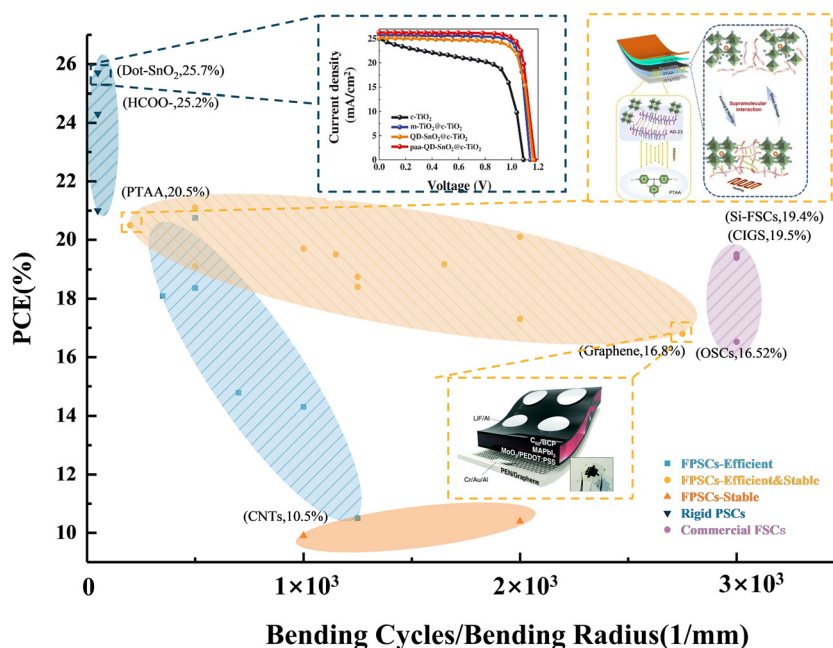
PCE(%)

26
24
22
20
18
16
14
12
10

(Dot-SnO$_2$,25.7%)
(HCOO-,25.2%)
(PTAA,20.5%)
(CNTs,10.5%)
(Graphene,16.8%)
(Si-FSCs,19.4%)
(CIGS,19.5%)
(OSCs,16.52%)

Current density (mA/cm$^2$)
25
20
15
10
5
0
0.0 0.2 0.4 0.6 0.8 1.0 1.2
Voltage (V)
c-TiO$_2$
m-TiO$_2$@c-TiO$_2$
QD-SnO$_2$@c-TiO$_2$
paa-QD-SnO$_2$@c-TiO$_2$

Supramolecular interaction
AD-23
PTAA

LiF/Al
C$_{60}$/BCP
MAPbI$_3$
MoO$_3$/PEDOT:PSS
PEN/Graphene
Cr/Au/Al

FPSCs-Efficient
FPSCs-Efficient&Stable
FPSCs-Stable
Rigid PSCs
Commercial FSCs

0
$1\times10^3$
$2\times10^3$
$3\times10^3$

Bending Cycles/Bending Radius(1/mm)